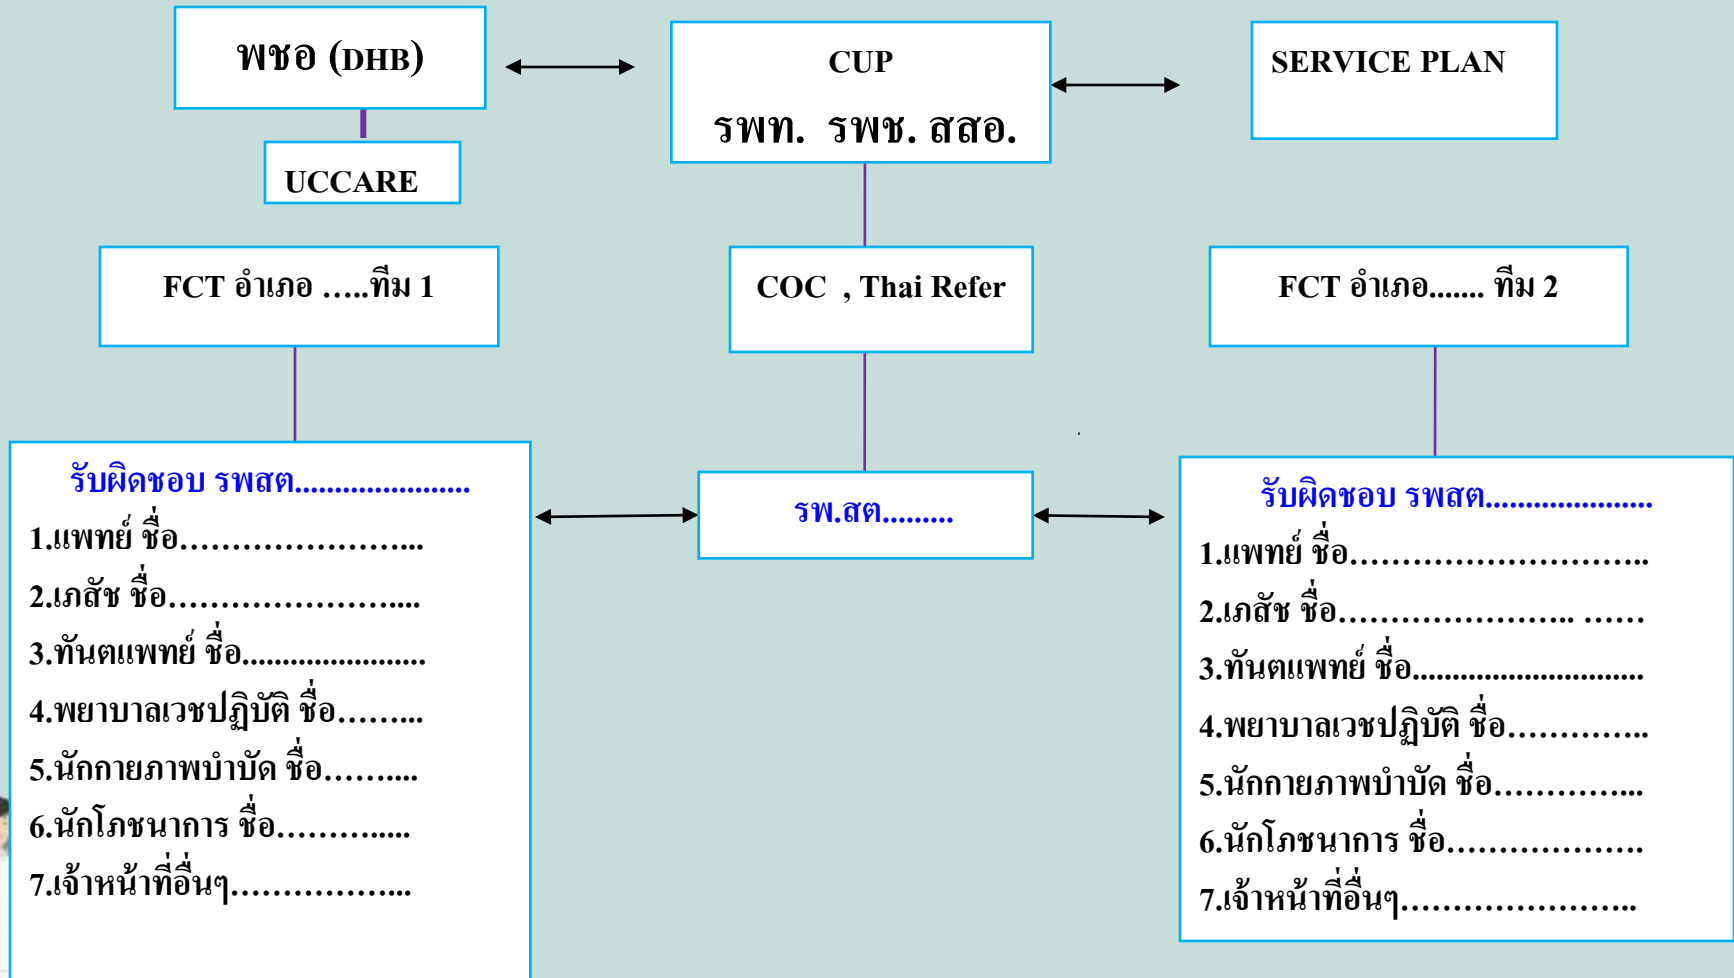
พชอ (DHB)

UCCARE

CUP
รพท. รพช. สสอ.

SERVICE PLAN

FCT อำเภอ .....ทีม 1

COC , Thai Refer

FCT อำเภอ...... ทีม 2

รับผิดชอบ รพสต.......................
1.แพทย์ ชื่อ…………………...
2.เภสัช ชื่อ…………………....
3.ทันตแพทย์ ชื่อ.......................
4.พยาบาลเวชปฏิบัติ ชื่อ……...
5.นักกายภาพบำบัด ชื่อ……....
6.นักโภชนาการ ชื่อ……….....
7.เจ้าหน้าที่อื่นๆ……………...

รพ.สต.........

รับผิดชอบ รพสต.....................
1.แพทย์ ชื่อ……………………..
2.เภสัช ชื่อ………………….. ……
3.ทันตแพทย์ ชื่อ............................
4.พยาบาลเวชปฏิบัติ ชื่อ………...
5.นักกายภาพบำบัด ชื่อ………....
6.นักโภชนาการ ชื่อ………………
7.เจ้าหน้าที่อื่นๆ…………………..